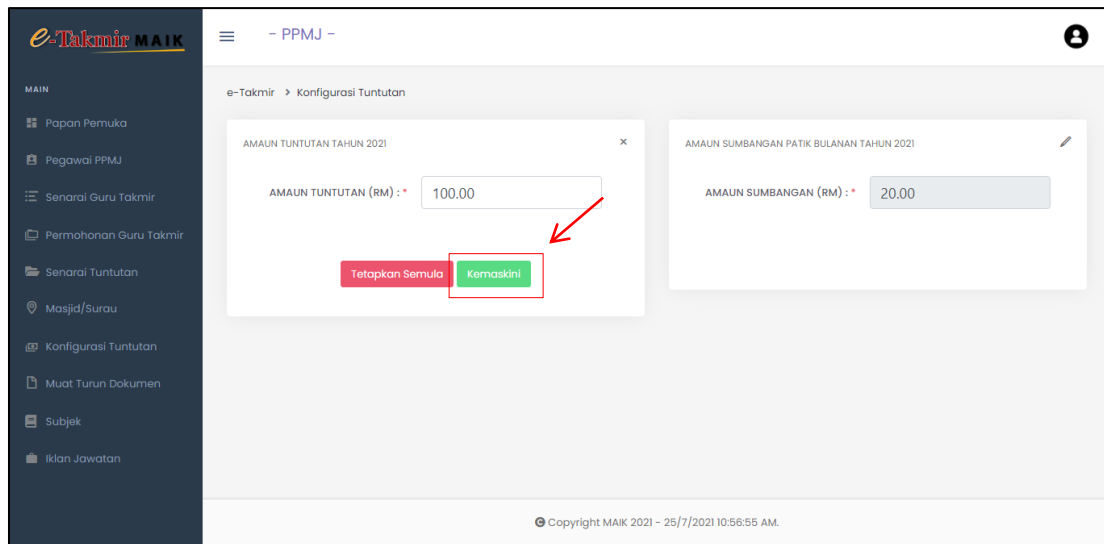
e-Takmir MAIK

≡ - PPMJ -

MAIN

Papan Pemuka

Pegawai PPMJ

Senarai Guru Takmir

Permohonan Guru Takmir

Senarai Tuntutan

Masjid/Surau

Konfigurasi Tuntutan

Muat Turun Dokumen

Subjek

Iklan Jawatan

e-Takmir > Konfigurasi Tuntutan

AMAUN TUNTUTAN TAHUN 2021 ×

AMAUN TUNTUTAN (RM) : * 100.00

Tetapkan Semula Kemaskini

AMAUN SUMBANGAN PATIK BULANAN TAHUN 2021

AMAUN SUMBANGAN (RM) : * 20.00

© Copyright MAIK 2021 - 25/7/2021 10:56:55 AM.